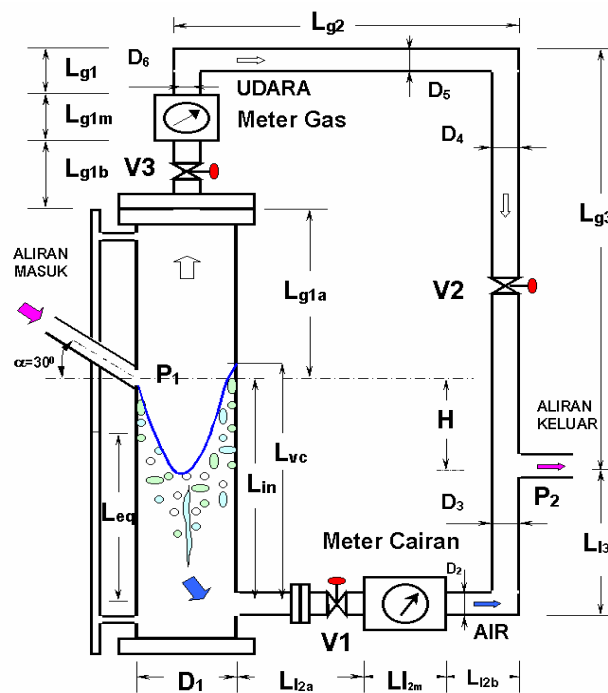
$L_{g2}$

$L_{g1}$

$D_6$

UDARA

$D_5$

$L_{g1m}$

Meter Gas

$D_4$

$L_{g1b}$

V3

$L_{g3}$

ALIRAN MASUK

$L_{g1a}$

V2

$\alpha=30^0$

$P_1$

H

ALIRAN KELUAR

$L_{vc}$

$L_{in}$

$D_3$

$P_2$

$L_{eq}$

Meter Cairan

$L_{l3}$

$D_2$

V1

AIR

$D_1$

$L_{l2a}$

$Ll_{2m}$

$L_{l2b}$